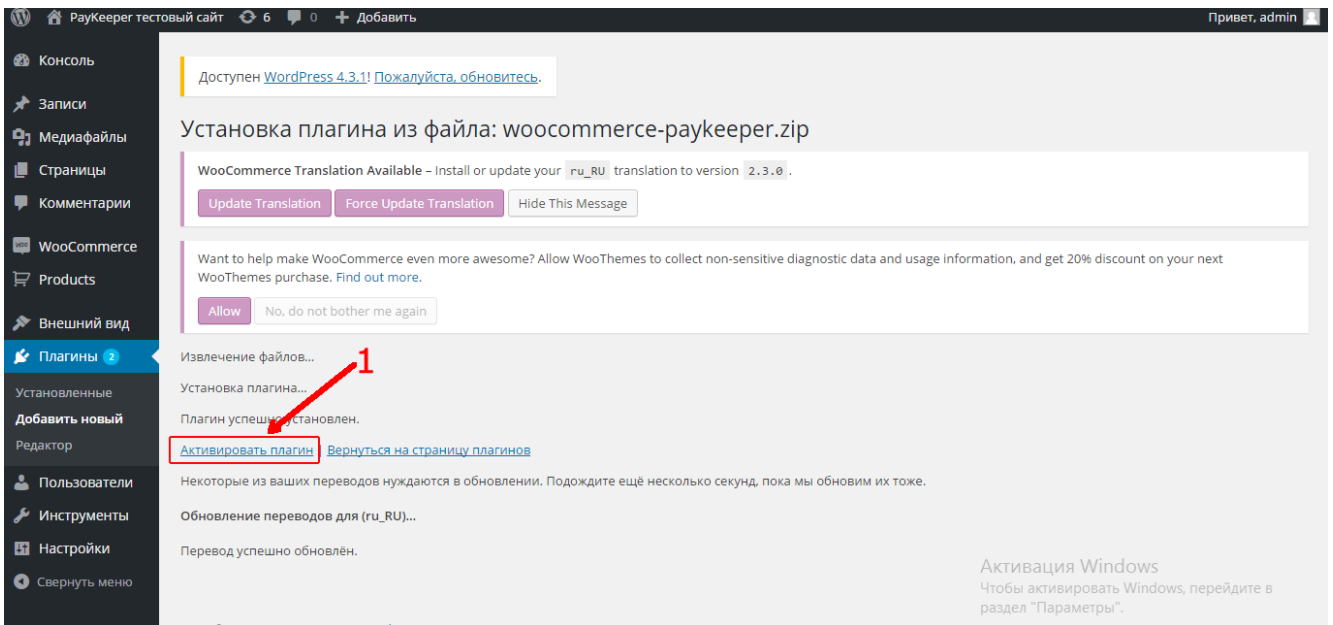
PayKeeper тестовый сайт 6 0 Добавить

Привет, admin

Консоль

Записи

Медиафайлы

Страницы

Комментарии

WooCommerce

Products

Внешний вид

Плагины 2

Установленные

Добавить новый

Редактор

Пользователи

Инструменты

Настройки

Свернуть меню

Доступен WordPress 4.3.1! Пожалуйста, обновитесь.

Установка плагина из файла: woocommerce-paykeeper.zip

WooCommerce Translation Available – Install or update your ru_RU translation to version 2.3.0 .

Update Translation Force Update Translation Hide This Message

Want to help make WooCommerce even more awesome? Allow WooThemes to collect non-sensitive diagnostic data and usage information, and get 20% discount on your next WooThemes purchase. Find out more.

Allow No, do not bother me again

Извлечение файлов...

1

Установка плагина...

Плагин успешно установлен.

Активировать плагин Вернуться на страницу плагинов

Некоторые из ваших переводов нуждаются в обновлении. Подождите ещё несколько секунд, пока мы обновим их тоже.

Обновление переводов для (ru_RU)...

Перевод успешно обновлён.

Активация Windows
Чтобы активировать Windows, перейдите в раздел "Параметры".